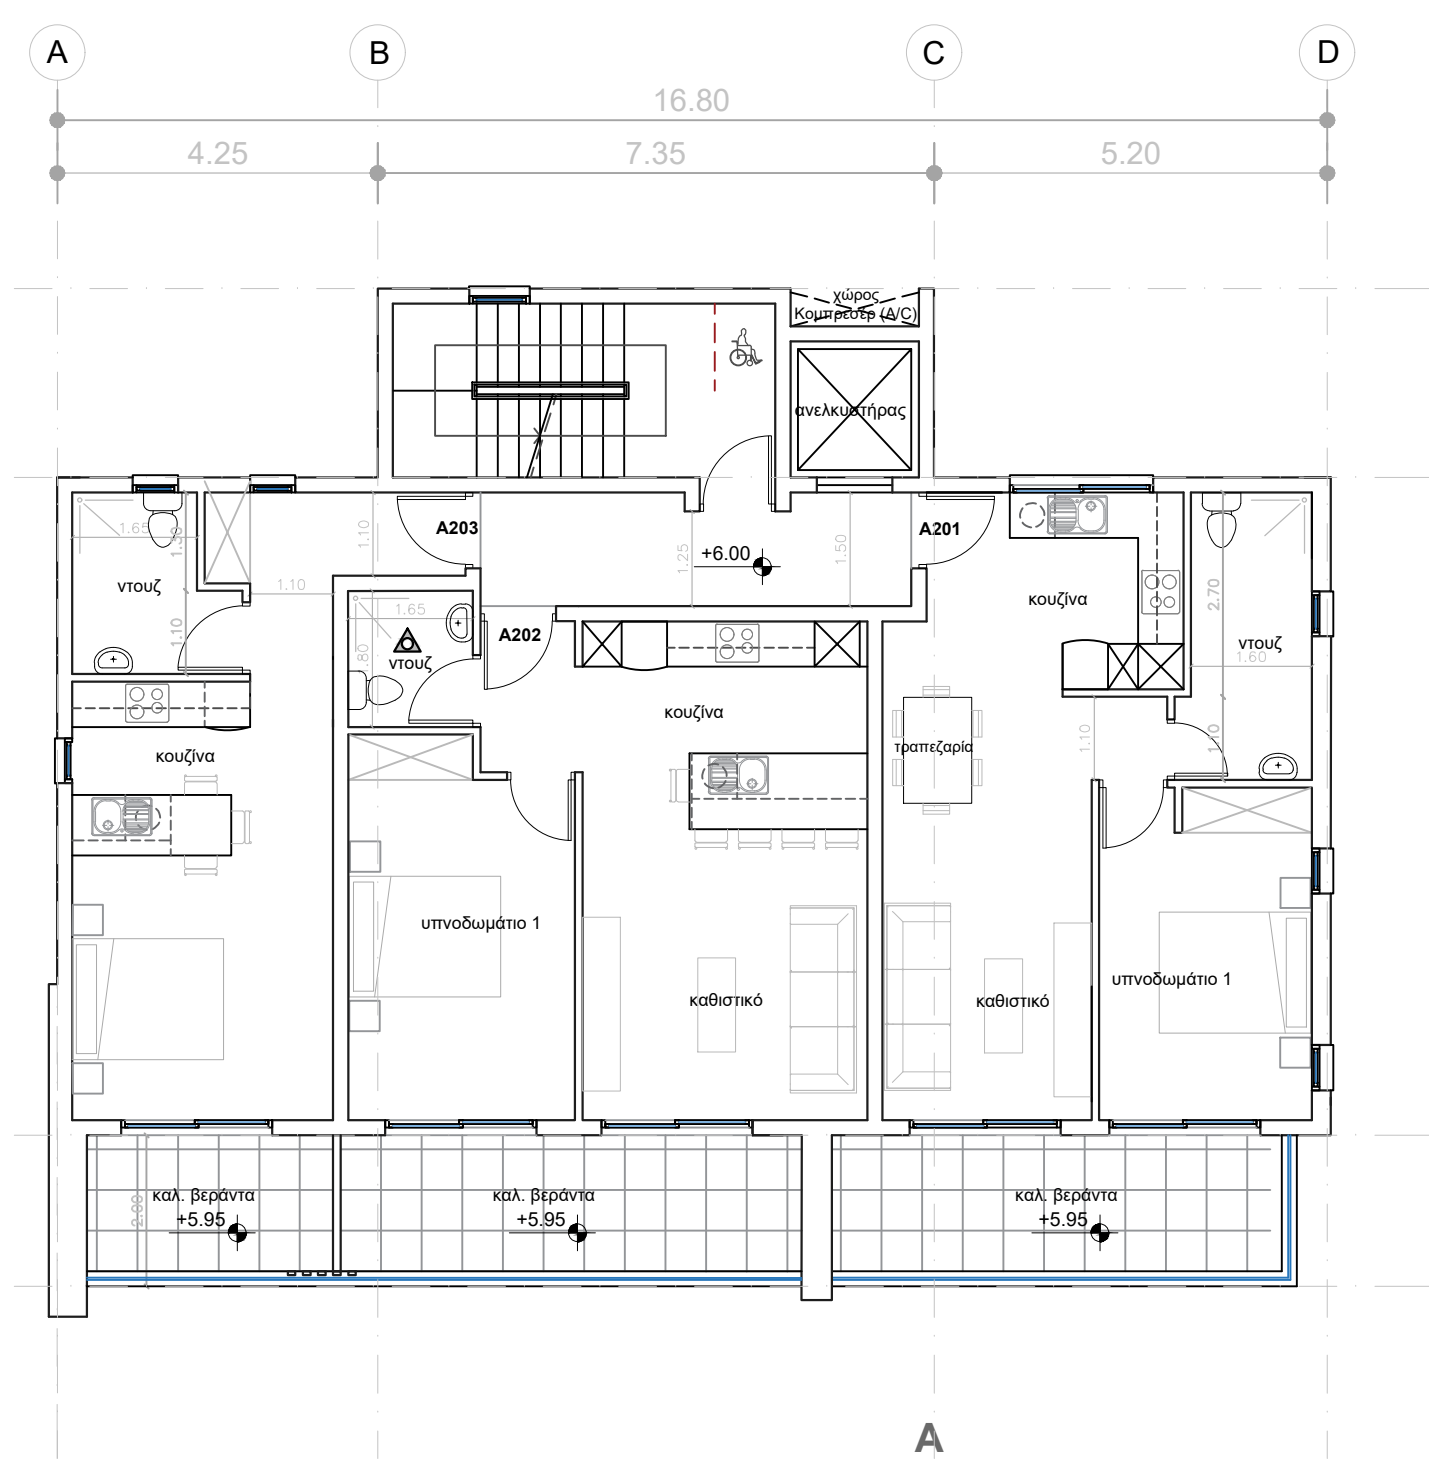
A
B
C
D
16.80
4.25
7.35
5.20

χώρος Κομπρεσέρ (A/C)
ανελκυστήρας
A203
A201
+6.00
1.25
1.50
1.10
1.65
1.38
ντουζ
1.10
1.10
A202
1.65
.80
ντουζ
κουζίνα
κουζίνα
2.70
ντουζ
1.60
κουζίνα
τραπεζαρία
1.10
1.10
υπνοδωμάτιο 1
καθιστικό
καθιστικό
υπνοδωμάτιο 1
καλ. βεράντα
+5.95
2.08
καλ. βεράντα
+5.95
καλ. βεράντα
+5.95
A